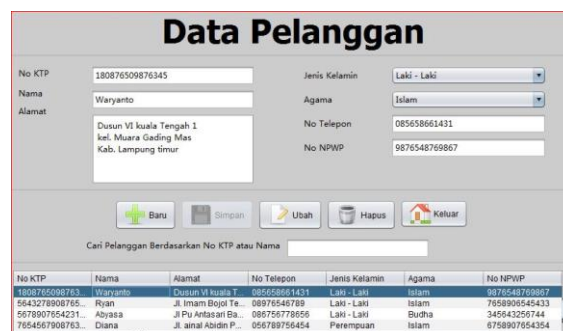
Data Pelanggan

No KTP 180876509876345
Nama Waryanto
Alamat
Dusun VI kuala Tengah 1
kel. Muara Gading Mas
Kab. Lampung timur

Jenis Kelamin Laki - Laki
Agama Islam
No Telepon 085658661431
No NPWP 9876548769867

Baru
Simpan
Ubah
Hapus
Keluar

Cari Pelanggan Berdasarkan No KTP atau Nama

| No KTP | Nama | Alamat | No Telepon | Jenis Kelamin | Agama | No NPWP |
|---|---|---|---|---|---|---|
| 1808765098763... | Waryanto | Dusun VI kuala T... | 085658661431 | Laki - Laki | Islam | 9876548769867 |
| 5643278908765... | Ryan | Jl. Imam Bojol Te... | 08976546789 | Laki - Laki | Islam | 7658906545433 |
| 5678907654231... | Abyasa | Jl Pu Antasari Ba... | 086756778656 | Laki - Laki | Budha | 345643256744 |
| 7654567908763... | Diana | Jl. ainal Abidin P... | 056789756454 | Perempuan | Islam | 6758907654354 |